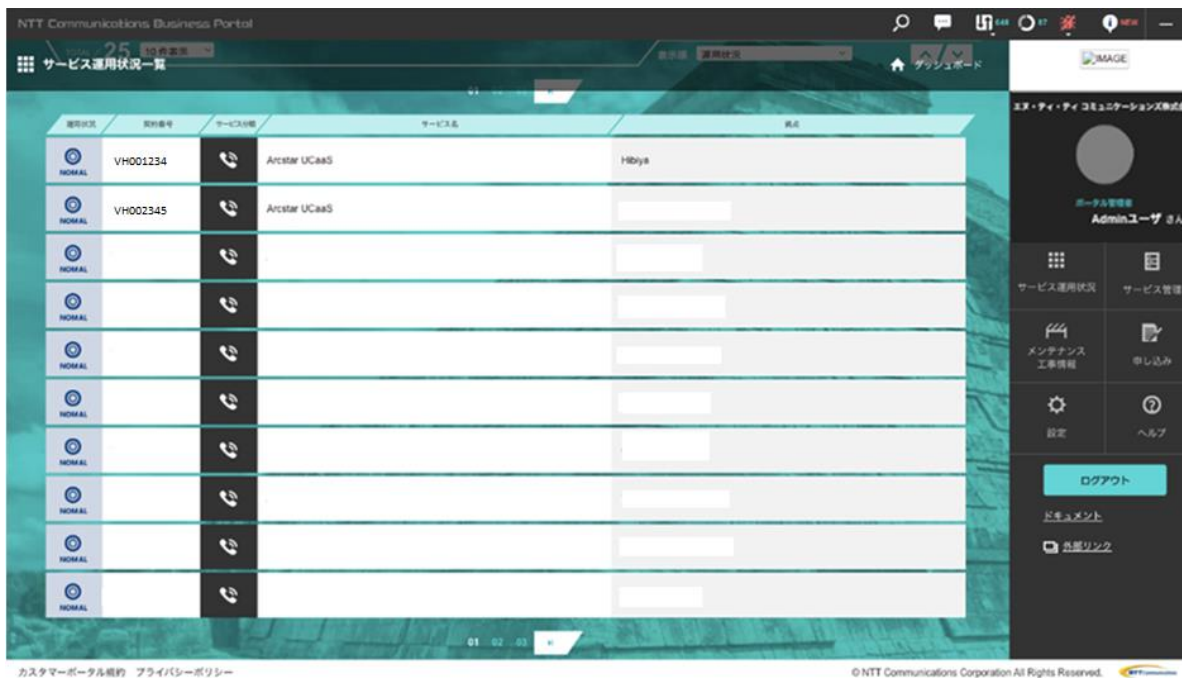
NTT Communications Business Portal

648 87 NEW

サービス運用状況一覧

25 10件表示

表示順 運用状況

ダッシュボード

01 02 03

| 運用状況 | 契約番号 | サービス分類 | サービス名 | 拠点 |
|---|---|---|---|---|
| NOMAL | VH001234 | | Arcstar UCaaS | Hibiya |
| NOMAL | VH002345 | | Arcstar UCaaS | |
| NOMAL | | | | |
| NOMAL | | | | |
| NOMAL | | | | |
| NOMAL | | | | |
| NOMAL | | | | |
| NOMAL | | | | |
| NOMAL | | | | |
| NOMAL | | | | |

01 02 03

IMAGE

エヌ・ティ・ティ コミュニケーションズ株式会社

ポータル管理者
Adminユーザ さん

サービス運用状況
サービス管理
メンテナンス工事情報
申し込み
設定
ヘルプ

ログアウト

ドキュメント

外部リンク

カスタマーポータル規約 プライバシーポリシー

© NTT Communications Corporation All Rights Reserved.